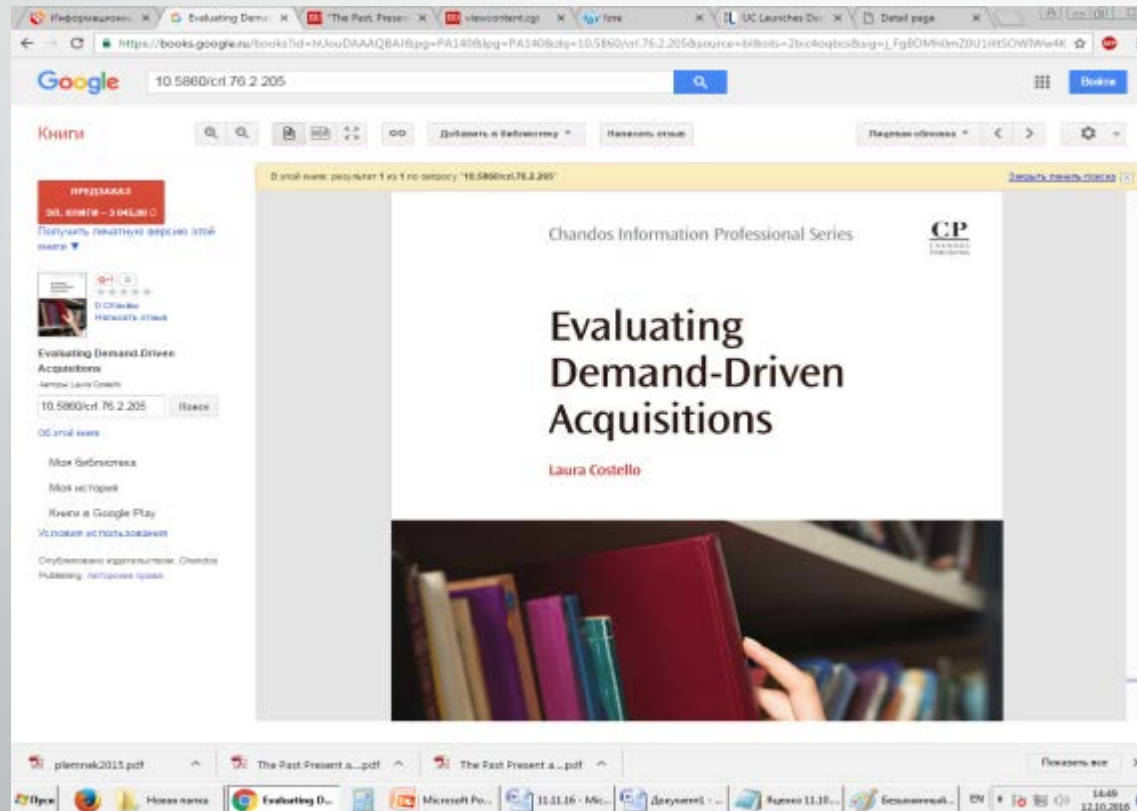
Информационн × | Evaluating Dema × | "The Past. Presen × | viewcontent.cgi × | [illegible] × | UC Launches Dei × | Detail page ×

https://books.google.ru/books?id=hUouDAAAQBAJ&pg=PA140&lpg=PA140&dq=10.5860/crl.76.2.205&source=bl&ots=2bic4oqbci&sig=j_Fg8OMh0mZ0U1Ht5OWMw4K

Google 10.5860/crl.76.2.205

Войти

Книги

Добавить в библиотеку ▾ | Написать отзыв | Перевод обложка ▾

В этой книге: результат 1 из 1 по запросу "10.5860/crl.76.2.205" | Закрыть панель поиска

ПРЕДЗАКАЗ
ЭЛ. КНИГИ – 3 045,00 ₽

Получить печатную версию этой книги ▾

0 Отзывы
Написать отзыв

Evaluating Demand-Driven Acquisitions
Авторы: Laura Costello

10.5860/crl.76.2.205 | Поиск

Об этой книге

Моя библиотека

Моя история

Книги в Google Play

Условия использования

Опубликовано издательством: Chandos Publishing. Авторские права.

Chandos Information Professional Series

CP
CHANDOS PUBLISHING

Evaluating Demand-Driven Acquisitions

Laura Costello

plemnek2015.pdf | The Past Present a....pdf | The Past Present a....pdf | Показать все

Пуск | Новая папка | Evaluating D... | Microsoft Po... | 11.11.16 - Mic... | Документ1 - ... | Яценко 11.10... | Безымянный... | EN | 14:49 12.10.2016